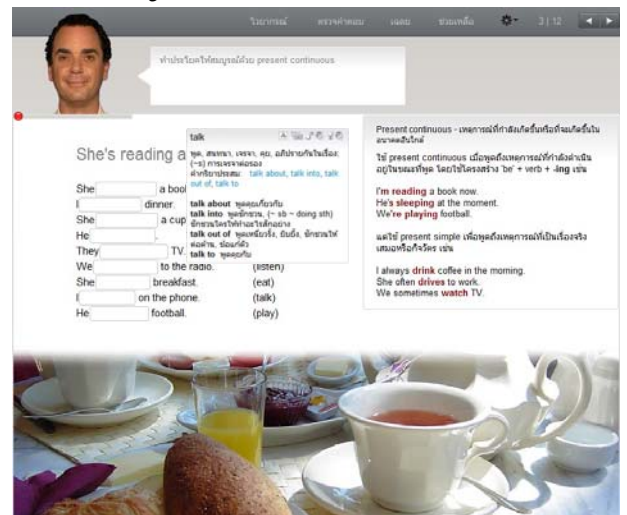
ไวยากรณ์ ตรวจคำตอบ เฉลย ช่วยเหลือ 3 | 12

ทำประโยคให้สมบูรณ์ด้วย present continuous

She's reading a

talk

พูด, สนทนา, เจรจา, คุย, อภิปรายกันในเรื่อง (~s) การเจรจาต่อรอง
คำกริยาประสม: talk about, talk into, talk out of, talk to

talk about พูดคุยเกี่ยวกับ
talk into พูดชักชวน, (~ sb ~ doing sth) ชักชวนใครให้ทำอะไรสักอย่าง
talk out of พูดเกลี้ยกล่อม, ยับยั้ง, ชักชวนให้ต่อต้าน, ซ้อมกล้ว
talk to พูดคุยกับ

She [ ] a book
I [ ] dinner.
She [ ] a cup
He [ ].
They [ ] TV.
We [ ] to the radio. (listen)
She [ ] breakfast. (eat)
I [ ] on the phone. (talk)
He [ ] football. (play)

Present continuous - เหตุการณ์ที่กำลังเกิดขึ้นหรือที่จะเกิดขึ้นในอนาคตอันใกล้

ใช้ present continuous เมื่อพูดถึงเหตุการณ์ที่กำลังดำเนินอยู่ในขณะที่พูด โดยใช้โครงสร้าง 'be' + verb + -ing เช่น

I'm reading a book now.
He's sleeping at the moment.
We're playing football.

แต่ใช้ present simple เพื่อพูดถึงเหตุการณ์ที่เป็นเรื่องจริงเสมอหรือกิจวัตร เช่น

I always drink coffee in the morning.
She often drives to work.
We sometimes watch TV.